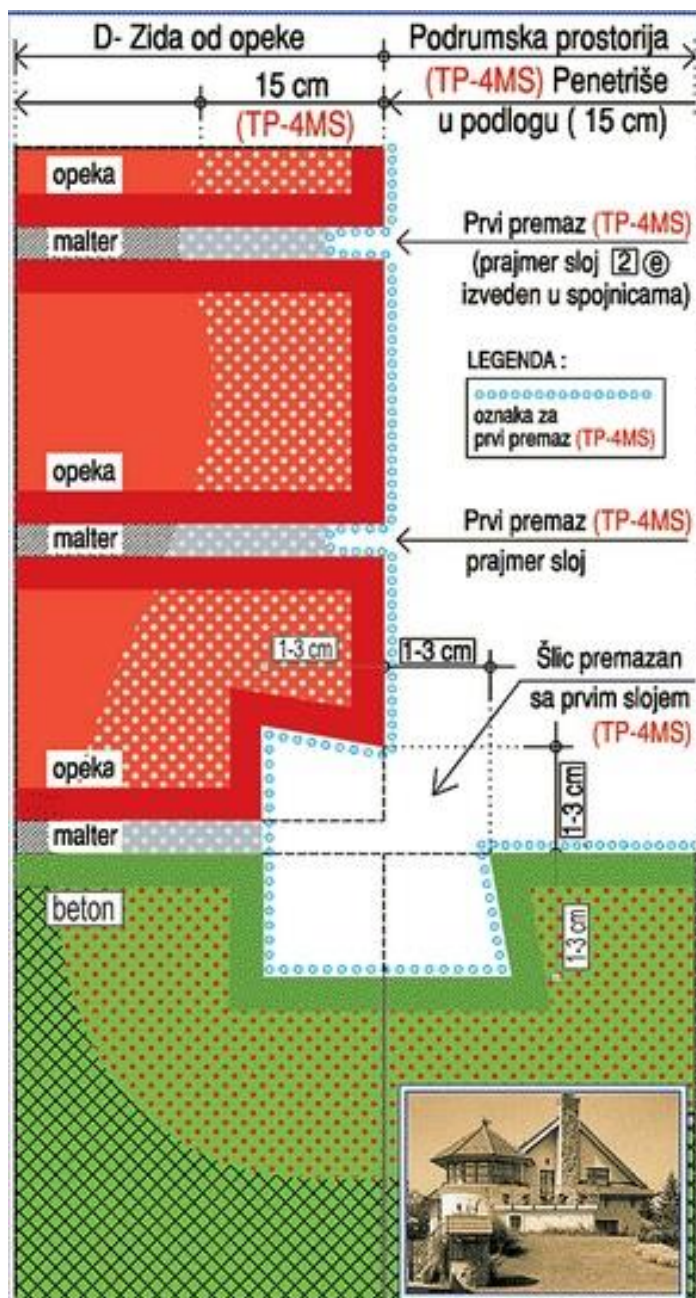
D- Zida od opeke

Podrumska prostorija (TP-4MS) Penetriše u podlogu ( 15 cm)

15 cm (TP-4MS)

opeka

malter

Prvi premaz (TP-4MS) (prajmer sloj 2 e izveden u spojnicama)

LEGENDA :

oznaka za prvi premaz (TP-4MS)

opeka

malter

Prvi premaz (TP-4MS) prajmer sloj

1-3 cm

1-3 cm

Šlic premazan sa prvim slojem (TP-4MS)

opeka

1-3 cm

malter

beton

1-3 cm